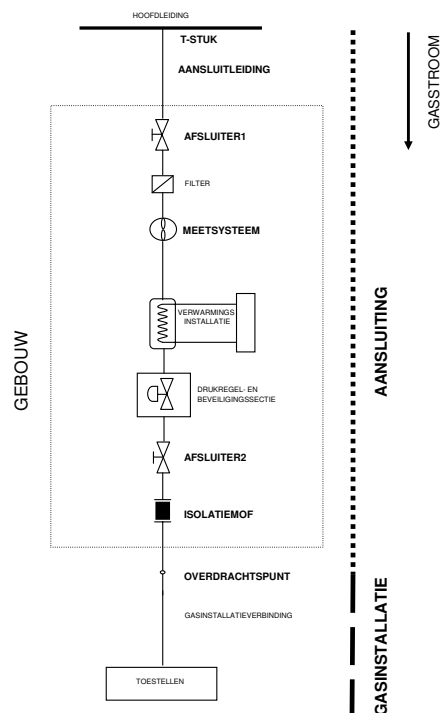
HOOFDLEIDING

T-STUK

AANSLUITLEIDING

GASSTROOM

AFSLUITER1

FILTER

MEETSYSTEEM

VERWARMINGS INSTALLATIE

DRUKREGEL- EN BEVEILIGINGSSECTIE

AFSLUITER2

ISOLATIEMOF

GEBOUW

AANSLUITING

OVERDRACHTSPUNT

GASINSTALLATIEVERBINDING

TOESTELLEN

GASINSTALLATIE